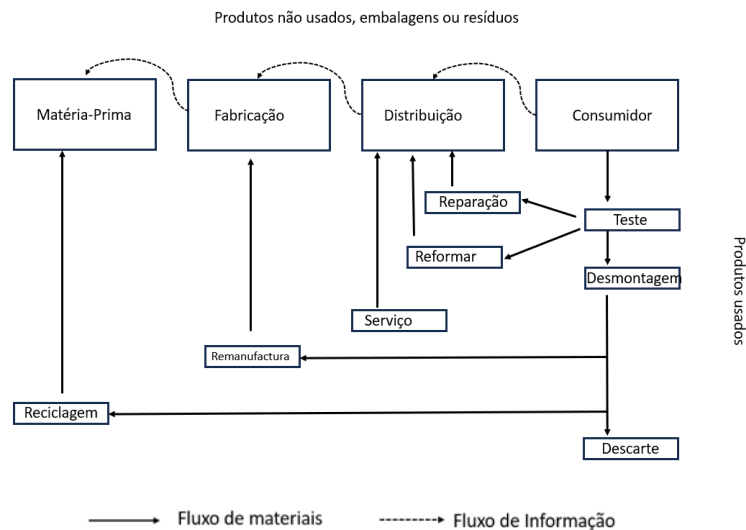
Produtos não usados, embalagens ou resíduos

Matéria-Prima

Fabricação

Distribuição

Consumidor

Reparação

Teste

Reformar

Desmontagem

Serviço

Remanufactura

Reciclagem

Descarte

Produtos usados

Fluxo de materiais

Fluxo de Informação